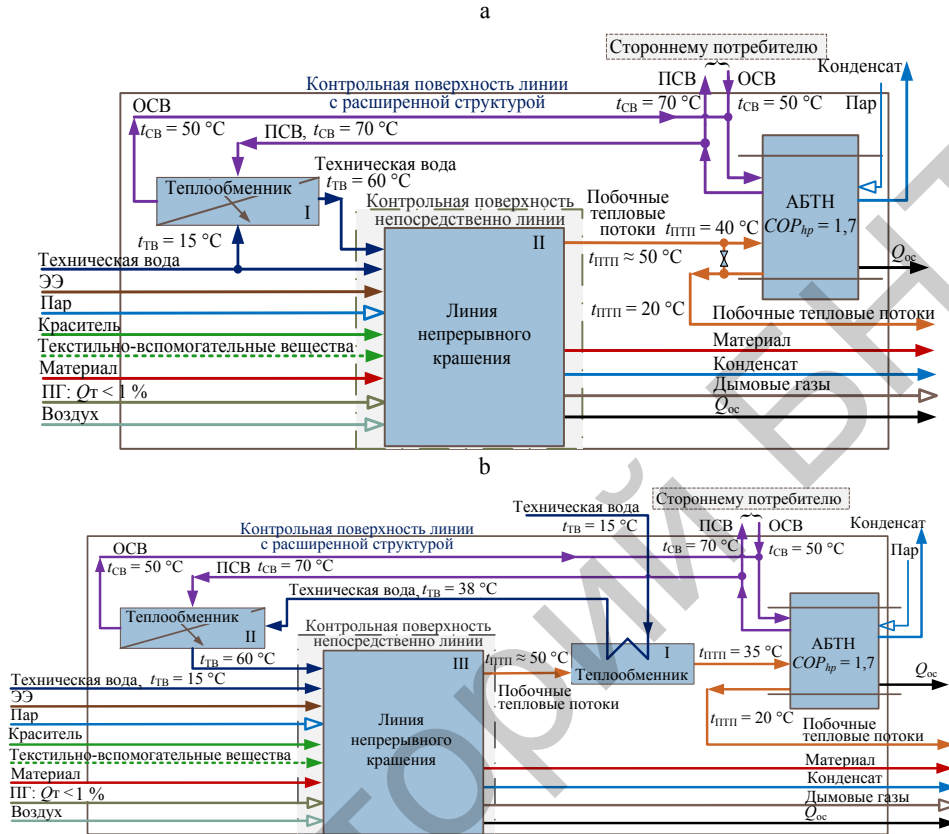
a

Стороннему потребителю

Контрольная поверхность линии с расширенной структурой

ПСВ
ОСВ
Конденсат
$t_{СВ}$ = 70 °C
$t_{СВ}$ = 50 °C
Пар

ОСВ
$t_{СВ}$ = 50 °C
ПСВ, $t_{СВ}$ = 70 °C

Техническая вода
$t_{ТВ}$ = 60 °C
Теплообменник
I
Контрольная поверхность непосредственно линии
Побочные тепловые потоки
$t_{ПТП}$ = 40 °C
АБТН
$COP_{hp}$ = 1,7
$t_{ТВ}$ = 15 °C
II
$t_{ПТП}$ ≈ 50 °C
$Q_{ос}$
Техническая вода
ЭЭ
Пар
$t_{ПТП}$ = 20 °C
Побочные тепловые потоки
Краситель
Линия непрерывного крашения
Материал
Текстильно-вспомогательные вещества
Конденсат
Материал
Дымовые газы
ПГ: $Q$т < 1 %
$Q_{ос}$
Воздух

b

Техническая вода
$t_{ТВ}$ = 15 °C
Стороннему потребителю

Контрольная поверхность линии с расширенной структурой

ПСВ
ОСВ
Конденсат
$t_{СВ}$ = 70 °C
$t_{СВ}$ = 50 °C
Пар
ОСВ
$t_{СВ}$ = 50 °C
ПСВ $t_{СВ}$ = 70 °C
Техническая вода, $t_{ТВ}$ = 38 °C
Теплообменник
II
Контрольная поверхность непосредственно линии
АБТН
$COP_{hp}$ = 1,7
$t_{ТВ}$ = 60 °C
III
$t_{ПТП}$ ≈ 50 °C
Теплообменник
I
$t_{ПТП}$ = 35 °C
$Q_{ос}$
Техническая вода, $t_{ТВ}$ = 15 °C
ЭЭ
Побочные тепловые потоки
$t_{ПТП}$ = 20 °C
Побочные тепловые потоки
Пар
Краситель
Линия непрерывного крашения
Текстильно-вспомогательные вещества
Материал
Материал
Конденсат
ПГ: $Q$т <1 %
Дымовые газы
Воздух
$Q_{ос}$